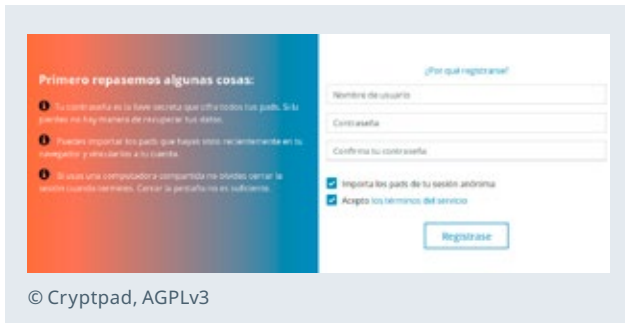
Primero repasemos algunas cosas:

Tu contraseña es la llave secreta que cifra todos tus pads. Si la pierdes no hay manera de recuperar tus datos.

Puedes importar los pads que hayas visto recientemente en tu navegador y vincularlos a tu cuenta.

Si usas una computadora compartida no olvides cerrar la sesión cuando termines. Cerrar la pestaña no es suficiente.

¿Por qué registrarse?

Nombre de usuario

Contraseña

Confirma tu contraseña

Importa los pads de tu sesión anónima

Acepto los términos del servicio

Registrarse

© Cryptpad, AGPLv3